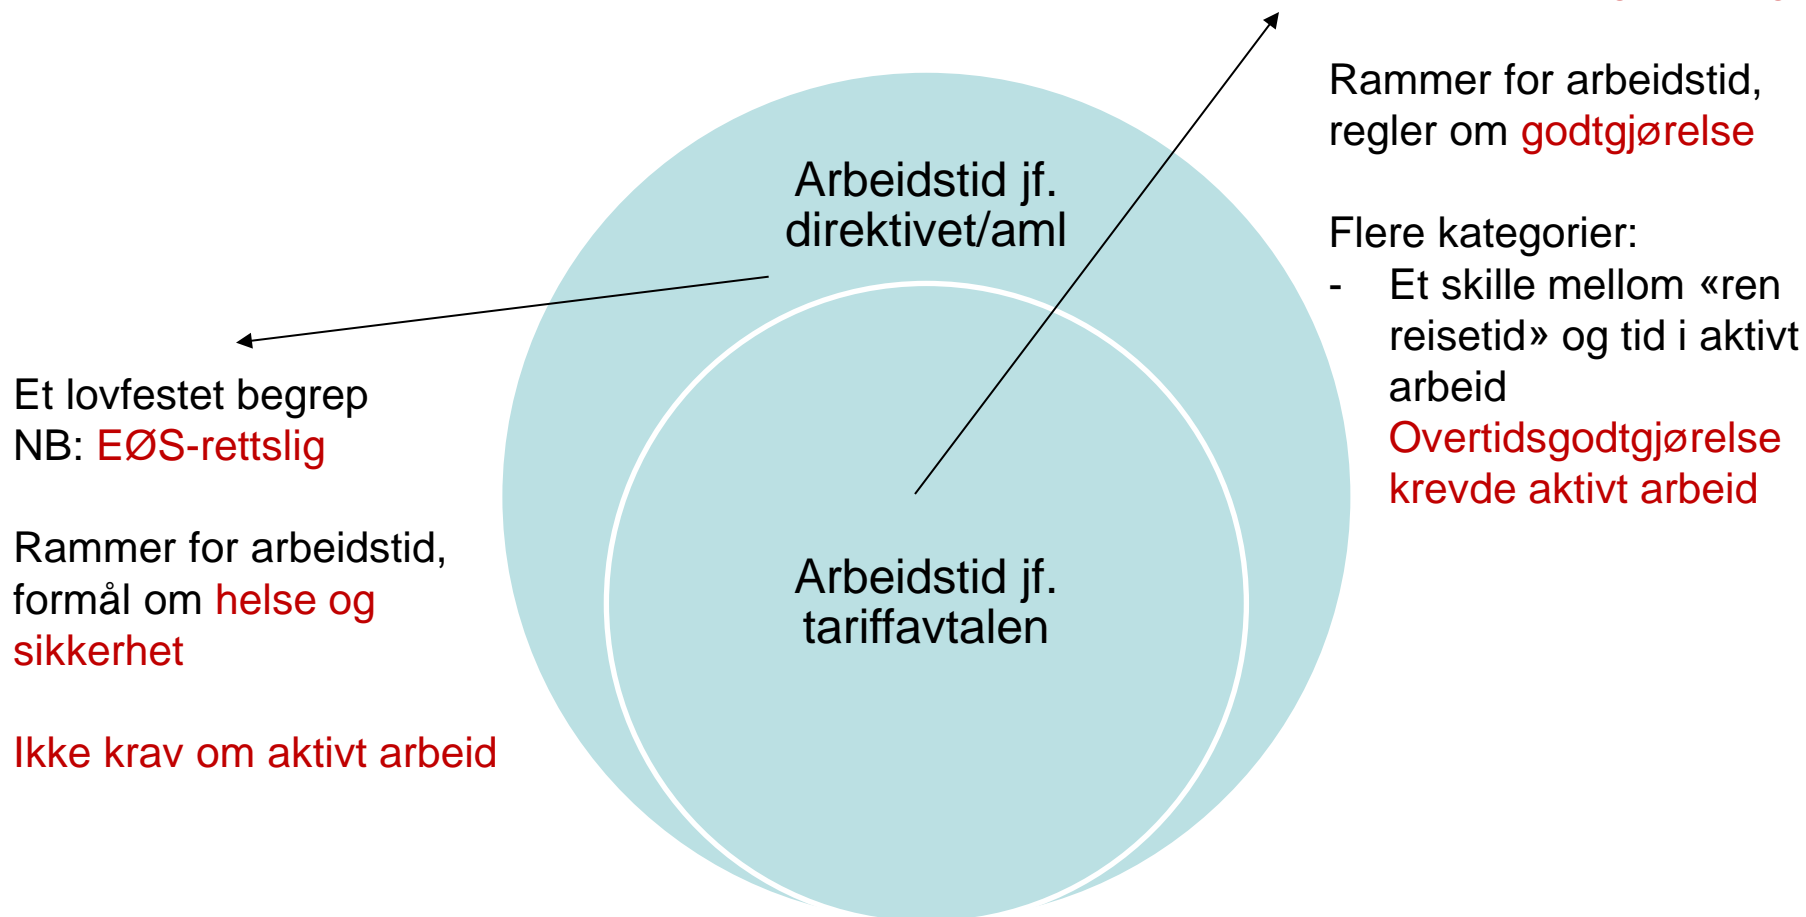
Arbeidstid jf. direktivet/aml

Arbeidstid jf. tariffavtalen

Et lovfestet begrep
NB: EØS-rettslig

Rammer for arbeidstid, formål om helse og sikkerhet

Ikke krav om aktivt arbeid

Rammer for arbeidstid, regler om godtgjørelse

Flere kategorier:
- Et skille mellom «ren reisetid» og tid i aktivt arbeid
Overtidsgodtgjørelse krevde aktivt arbeid